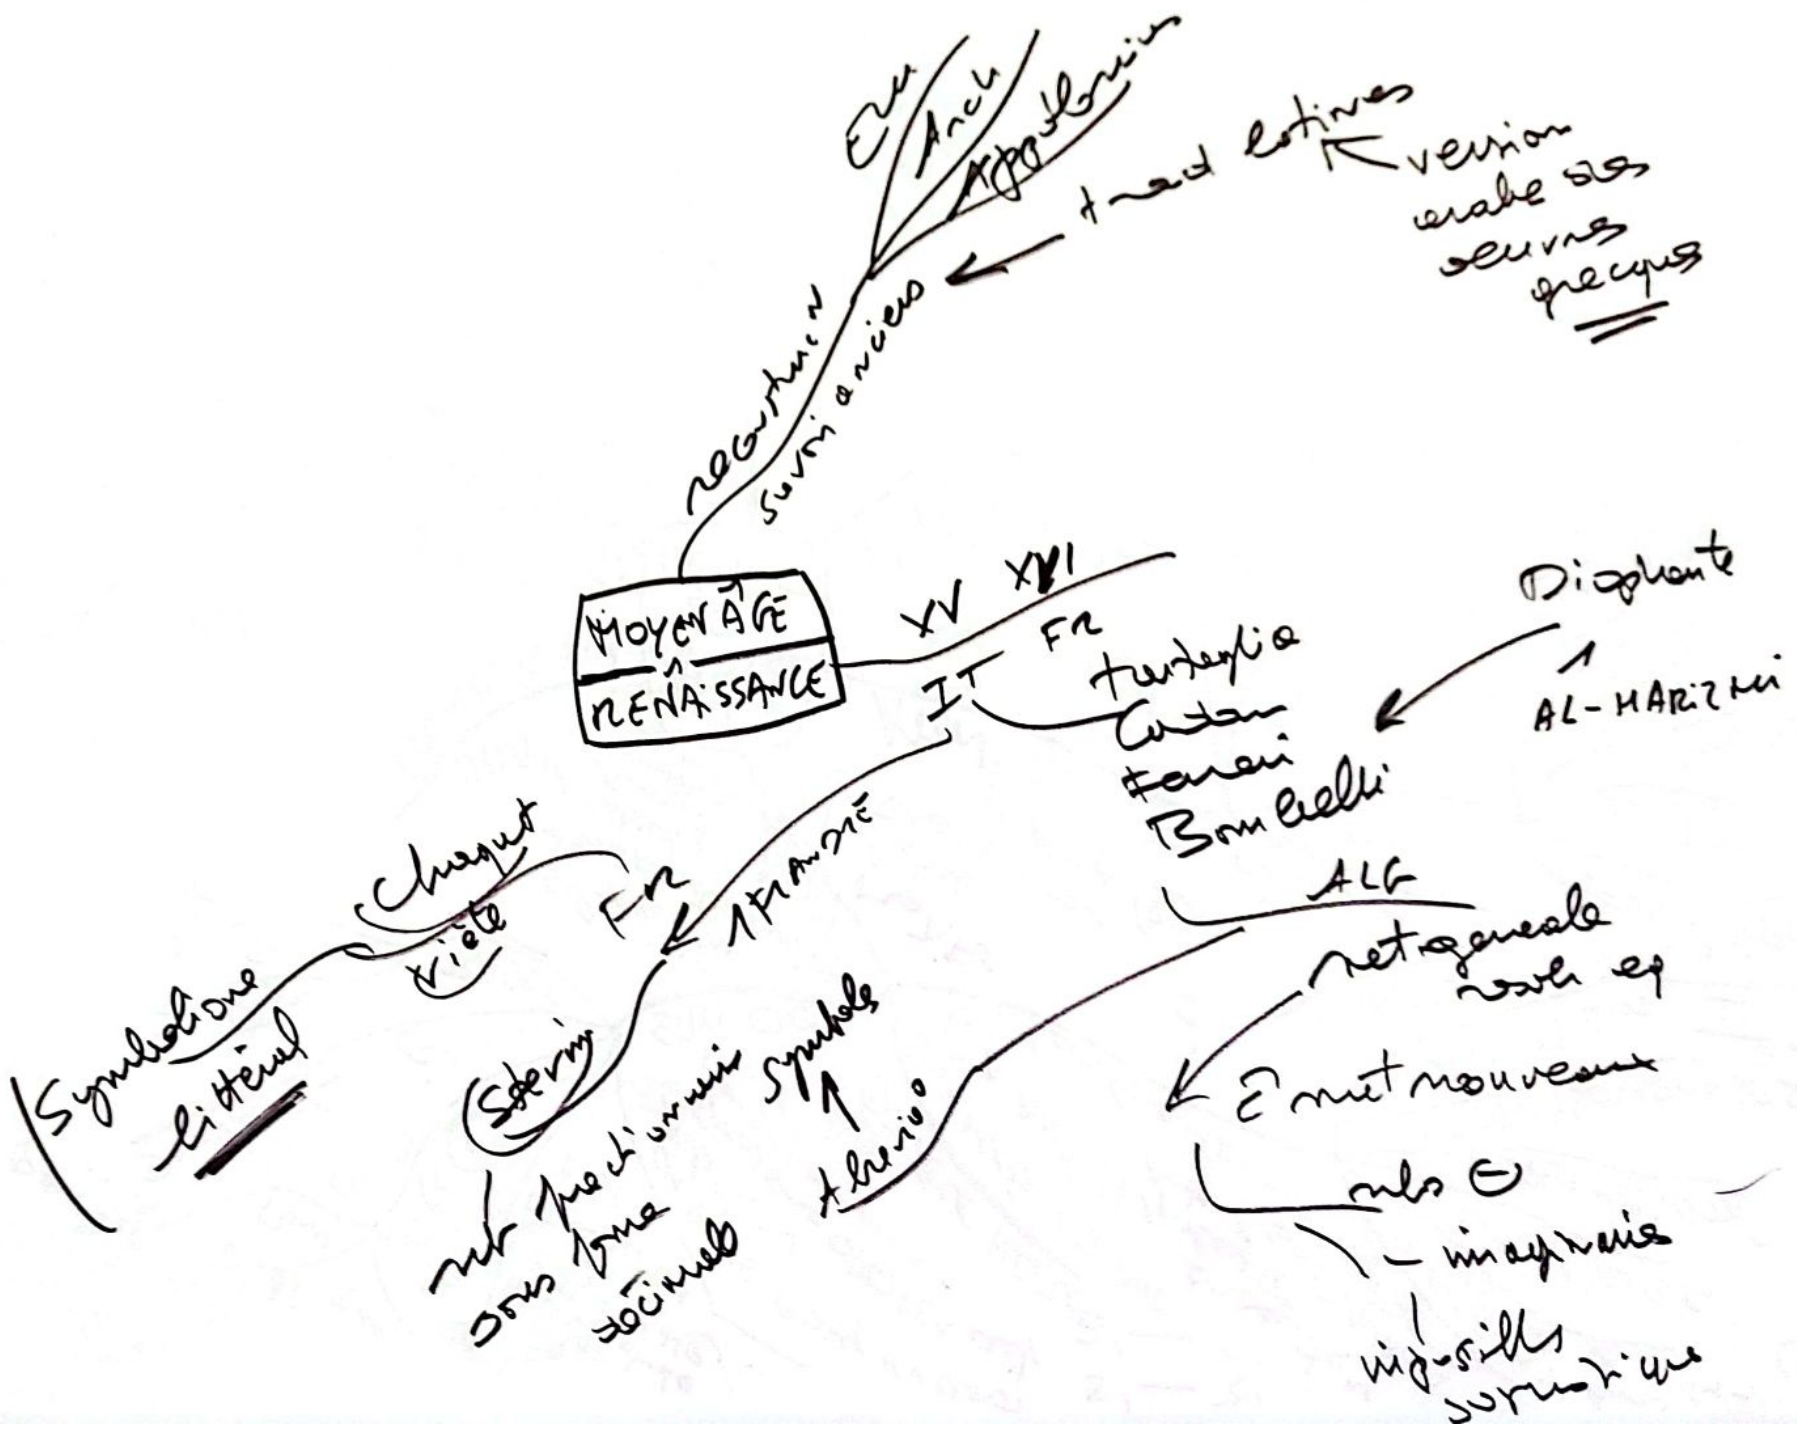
MOYEN ÂGE
RENAISSANCE

reconstruction
savoirs anciens

Eucl
Arch
Appolonius

trad latines
version arabe des oeuvres grecques

XV XVI
IT
FR

Tartaglia
Cardan
Ferrari
Bombelli

Diophante
AL-KARIZMI

ALG
nat générale
résoln eq
2 nat nouveaux
nbs ⊖
- imaginaires
nbs-sills
symboliques

1 FRANCE
FR
Chuquet
Viète
Symbolisme
littéral

Stevin
nb fractionnaires sous forme décimale

symboles
Alberio